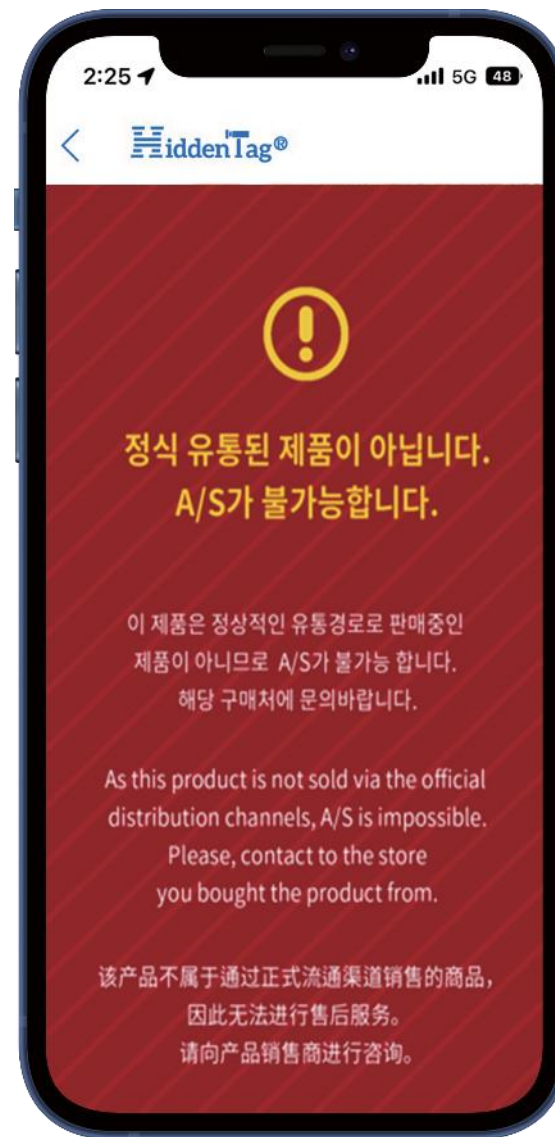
2:25 5G 48

<

HiddenTag®

!

정식 유통된 제품이 아닙니다.
A/S가 불가능합니다.

이 제품은 정상적인 유통경로로 판매중인 제품이 아니므로 A/S가 불가능 합니다. 해당 구매처에 문의바랍니다.

As this product is not sold via the official distribution channels, A/S is impossible. Please, contact to the store you bought the product from.

该产品不属于通过正式流通渠道销售的商品，因此无法进行售后服务。请向产品销售商进行咨询。